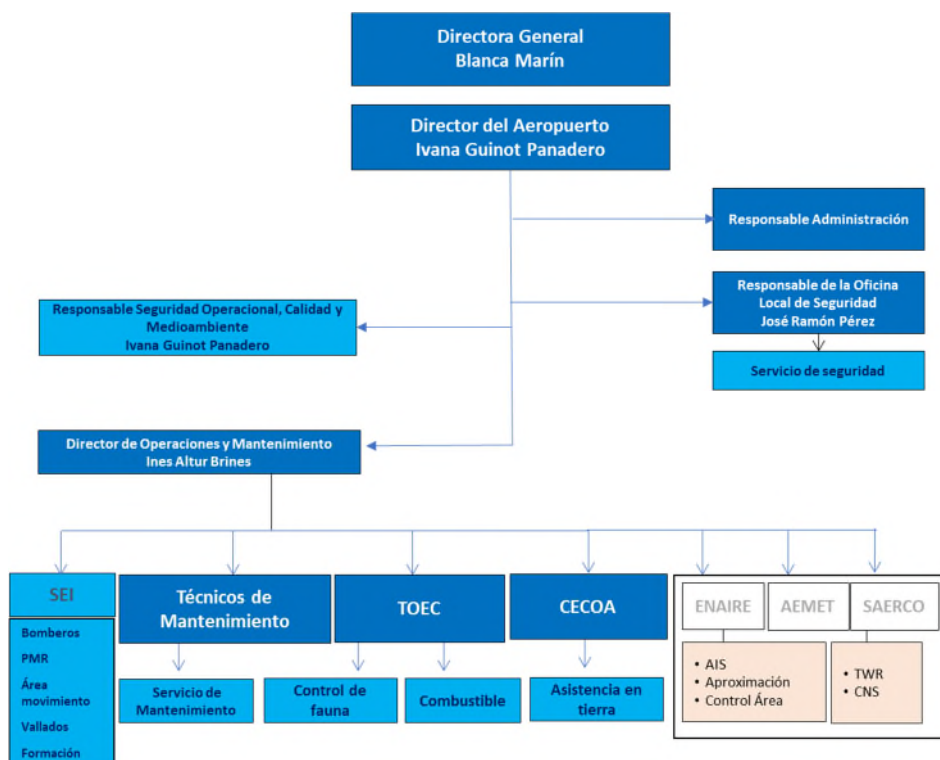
Directora General
Blanca Marín

Director del Aeropuerto
Ivana Guinot Panadero

Responsable Administración

Responsable de la Oficina Local de Seguridad
José Ramón Pérez

Servicio de seguridad

Responsable Seguridad Operacional, Calidad y Medioambiente
Ivana Guinot Panadero

Director de Operaciones y Mantenimiento
Ines Altur Brines

SEI

Bomberos
PMR
Área movimiento
Vallados
Formación

Técnicos de Mantenimiento

Servicio de Mantenimiento

TOEC

Control de fauna

Combustible

CECOA

Asistencia en tierra

ENAIRE

AEMET

SAERCO

• AIS
• Aproximación
• Control Área

• TWR
• CNS